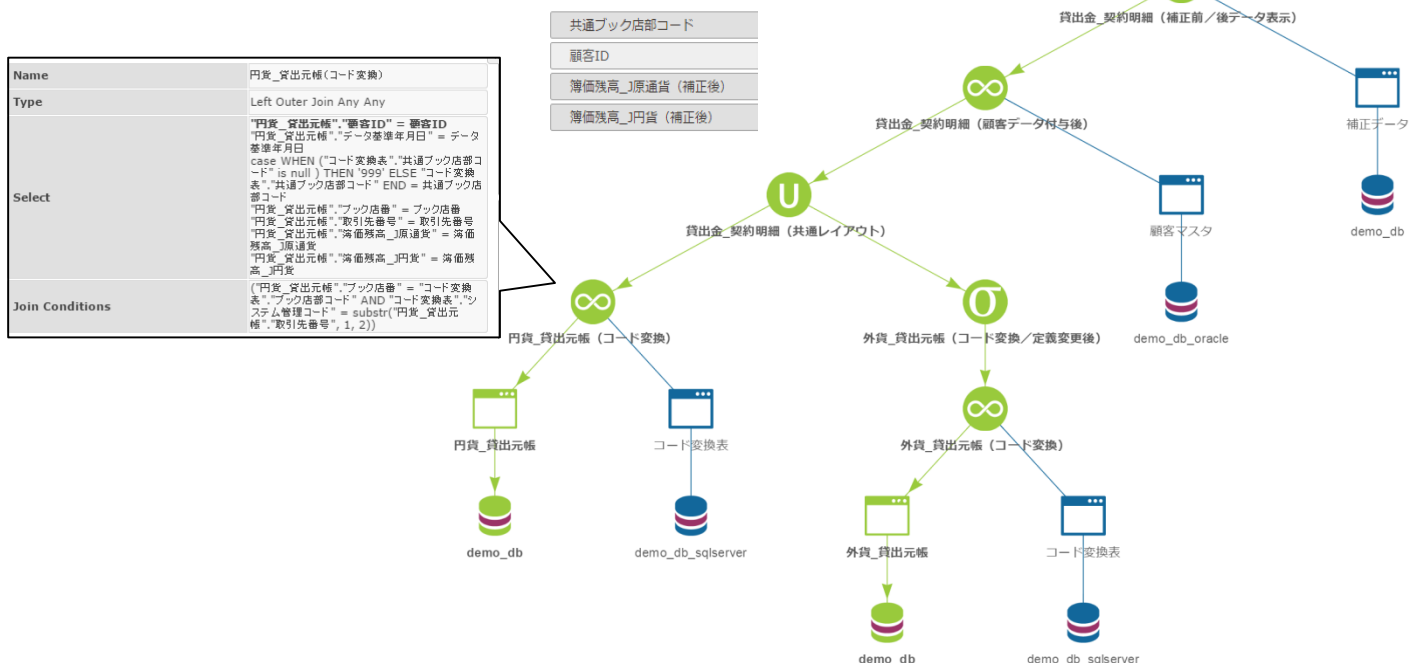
| Name | 円貨_貸出元帳(コード変換) |
|---|---|
| Type | Left Outer Join Any Any |
| Select | "円貨_貸出元帳"."顧客ID" = 顧客ID "円貨_貸出元帳"."データ基準年月日" = データ基準年月日 case WHEN ("コード変換表"."共通ブック店部コード" is null ) THEN '999' ELSE "コード変換表"."共通ブック店部コード" END = 共通ブック店部コード "円貨_貸出元帳"."ブック店番" = ブック店番 "円貨_貸出元帳"."取引先番号" = 取引先番号 "円貨_貸出元帳"."簿価残高_J原通貨" = 簿価残高_J原通貨 "円貨_貸出元帳"."簿価残高_J円貨" = 簿価残高_J円貨 |
| Join Conditions | ("円貨_貸出元帳"."ブック店番" = "コード変換表"."ブック店部コード" AND "コード変換表"."システム管理コード" = substr("円貨_貸出元帳"."取引先番号", 1, 2)) |

共通ブック店部コード
顧客ID
簿価残高_J原通貨 (補正後)
簿価残高_J円貨 (補正後)

貸出金_契約明細 (補正前/後データ表示)
補正データ
demo_db
貸出金_契約明細 (顧客データ付与後)
顧客マスタ
demo_db_oracle
貸出金_契約明細 (共通レイアウト)
円貨_貸出元帳 (コード変換)
外貨_貸出元帳 (コード変換/定義変更後)
円貨_貸出元帳
コード変換表
demo_db
demo_db_sqlserver
外貨_貸出元帳 (コード変換)
外貨_貸出元帳
コード変換表
demo_db
demo_db_sqlserver